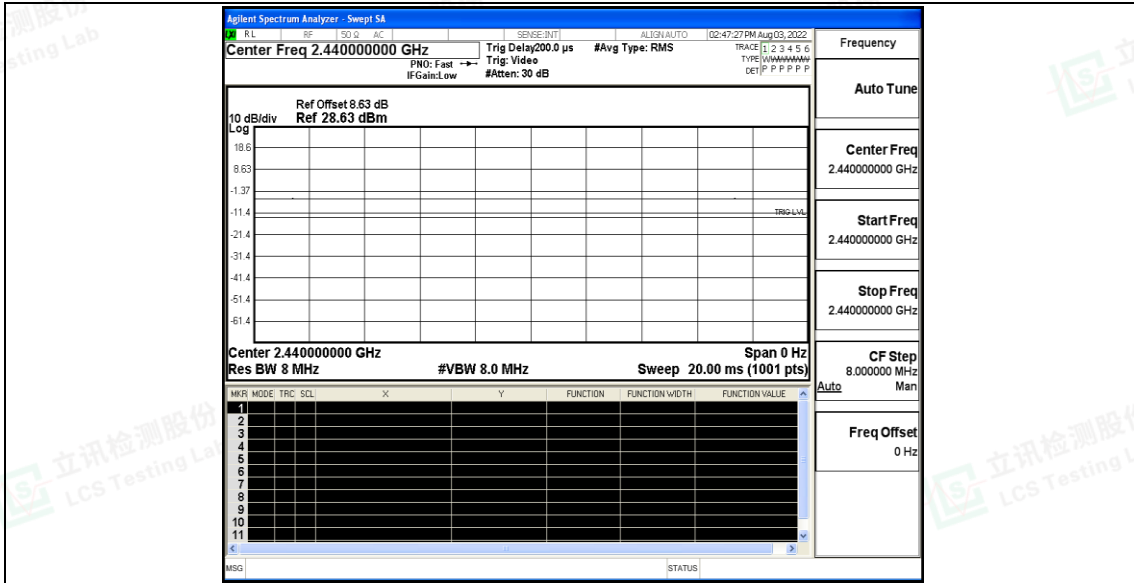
Agilent Spectrum Analyzer - Swept SA

RL | RF | 50 Ω | AC | SENSE:INT | ALIGN AUTO | 02:47:27 PM Aug 03, 2022

Center Freq 2.440000000 GHz

PNO: Fast
IFGain:Low

Trig Delay200.0 µs
Trig: Video
#Atten: 30 dB

#Avg Type: RMS

TRACE 1 2 3 4 5 6
TYPE WWWWWW
DET P P P P P P

Frequency

Auto Tune

Ref Offset 8.63 dB
10 dB/div Ref 28.63 dBm
Log

18.6
8.63
-1.37
-11.4
-21.4
-31.4
-41.4
-51.4
-61.4

TRIG LVL

Center 2.440000000 GHz
Res BW 8 MHz
#VBW 8.0 MHz
Span 0 Hz
Sweep 20.00 ms (1001 pts)

Center Freq
2.440000000 GHz

Start Freq
2.440000000 GHz

Stop Freq
2.440000000 GHz

CF Step
8.000000 MHz
Auto Man

Freq Offset
0 Hz

| MKR | MODE | TRC | SCL | X | Y | FUNCTION | FUNCTION WIDTH | FUNCTION VALUE |
|---|---|---|---|---|---|---|---|---|
| 1 | | | | | | | | |
| 2 | | | | | | | | |
| 3 | | | | | | | | |
| 4 | | | | | | | | |
| 5 | | | | | | | | |
| 6 | | | | | | | | |
| 7 | | | | | | | | |
| 8 | | | | | | | | |
| 9 | | | | | | | | |
| 10 | | | | | | | | |
| 11 | | | | | | | | |

MSG
STATUS

立讯检测股份 LCS Testing Lab
立讯检测股份 LCS Testing Lab
立讯检测股份 LCS Testing Lab